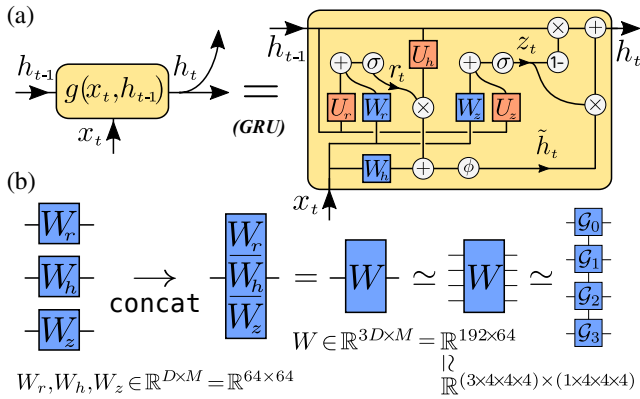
(a)

$h_{t\text{-}1}$ $g(x_t, h_{t\text{-}1})$ $h_t$ $x_t$ = (GRU)

$h_{t\text{-}1}$ + $\sigma$ $r_t$ $U_h$ + $\sigma$ $z_t$ 1- × + $h_t$ $U_r$ $W_r$ × $W_z$ $U_z$ × $\tilde{h}_t$ $W_h$ + $\phi$ $x_t$

(b)

$W_r$ $W_h$ $W_z$ → concat $W_r$ $W_h$ $W_z$ = $W$ ≃ $W$ ≃ $\mathcal{G}_0$ $\mathcal{G}_1$ $\mathcal{G}_2$ $\mathcal{G}_3$

$W \in \mathbb{R}^{3D\times M} = \mathbb{R}^{192\times 64}$

≀

$\mathbb{R}^{(3\times4\times4\times4)\times(1\times4\times4\times4)}$

$W_r, W_h, W_z \in \mathbb{R}^{D\times M} = \mathbb{R}^{64\times 64}$